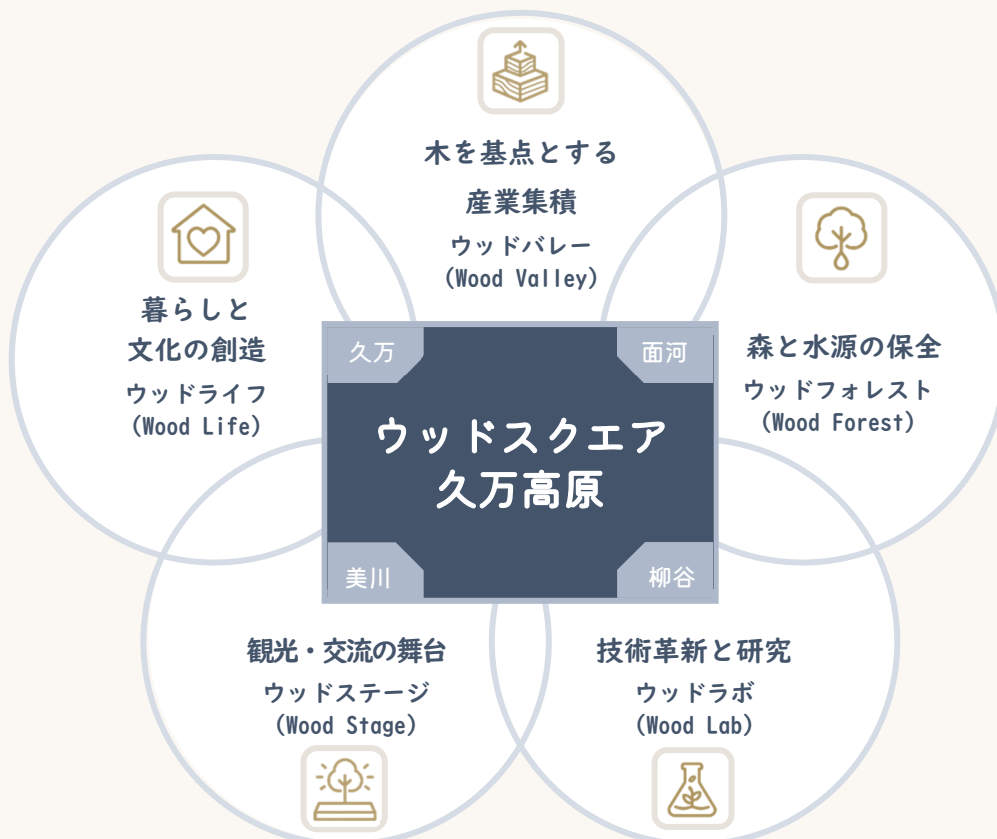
木を基点とする
産業集積
ウッドバレー
(Wood Valley)

暮らしと
文化の創造
ウッドライフ
(Wood Life)

森と水源の保全
ウッドフォレスト
(Wood Forest)

久万

面河

ウッドスクエア
久万高原

美川

柳谷

観光・交流の舞台
ウッドステージ
(Wood Stage)

技術革新と研究
ウッドラボ
(Wood Lab)